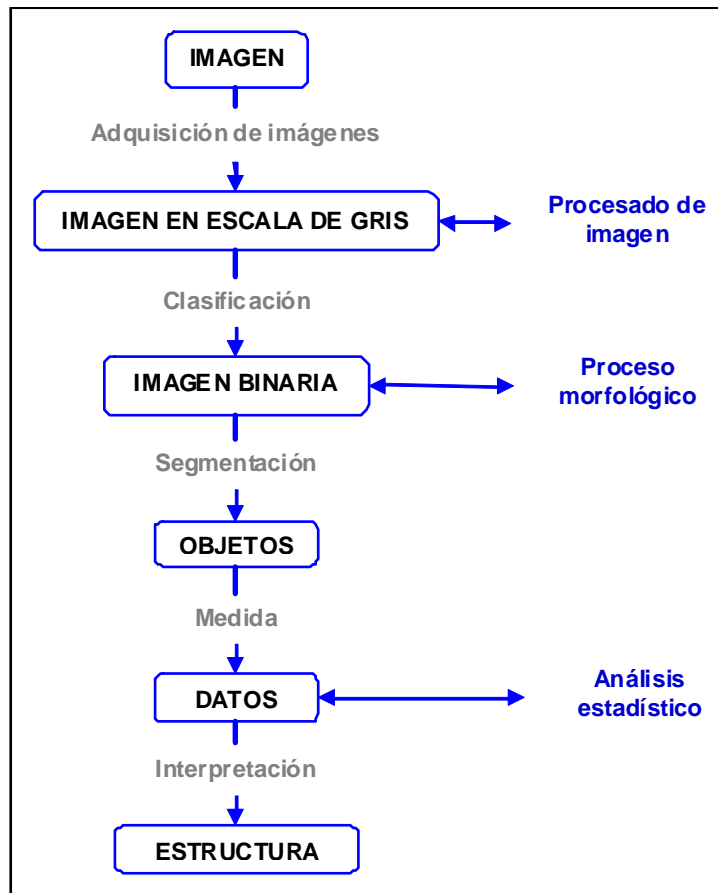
IMAGEN

Adquisición de imágenes

IMAGEN EN ESCALA DE GRIS

Procesado de imagen

Clasificación

IMAGEN BINARIA

Proceso morfológico

Segmentación

OBJETOS

Medida

DATOS

Análisis estadístico

Interpretación

ESTRUCTURA